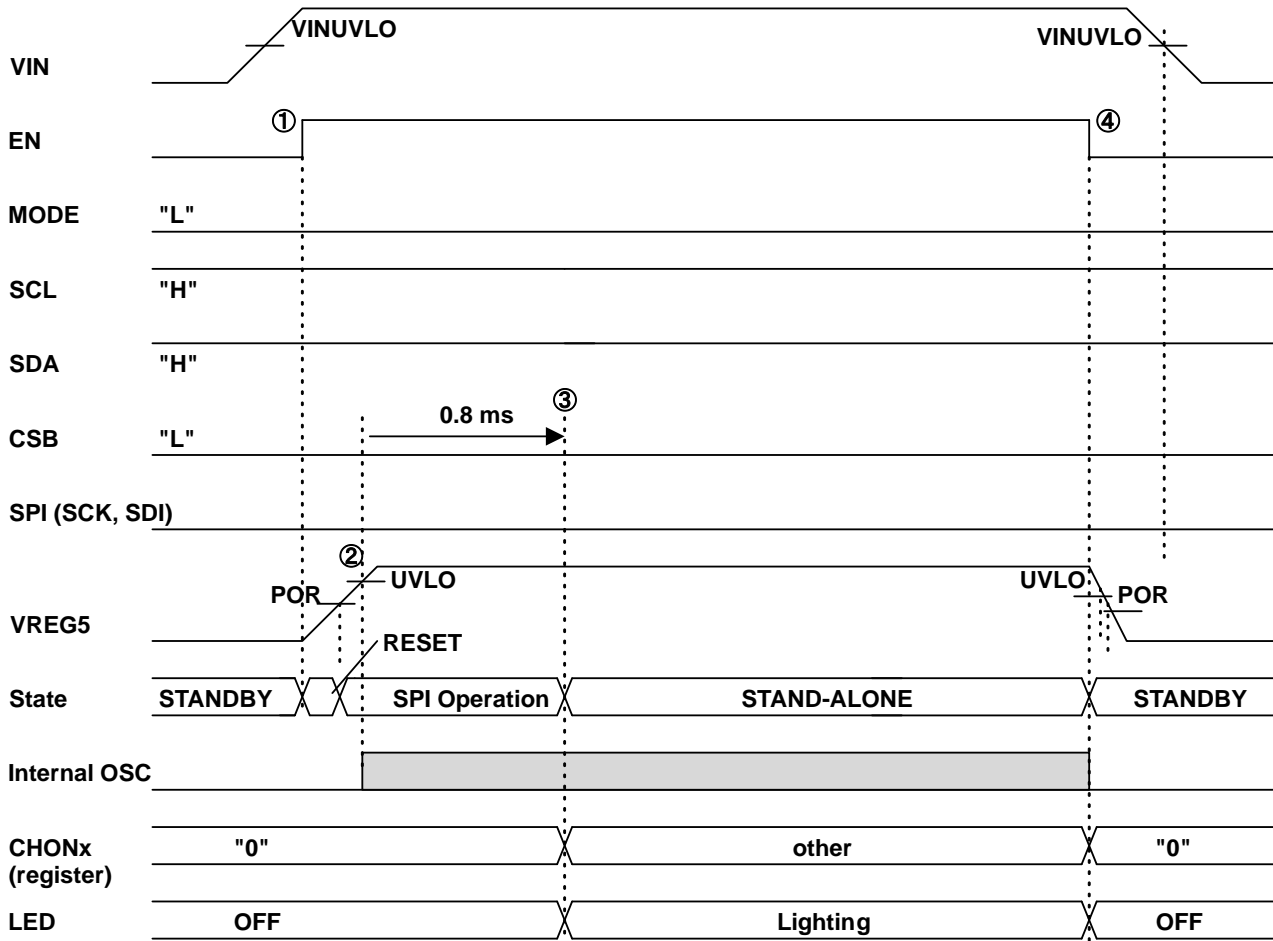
VINUVLO
VINUVLO
VIN
①
④
EN
MODE "L"
SCL "H"
SDA "H"
③
0.8 ms
CSB "L"
SPI (SCK, SDI)
②
UVLO
UVLO
POR
POR
VREG5
RESET
State STANDBY SPI Operation STAND-ALONE STANDBY
Internal OSC
CHONx (register) "0" other "0"
LED OFF Lighting OFF